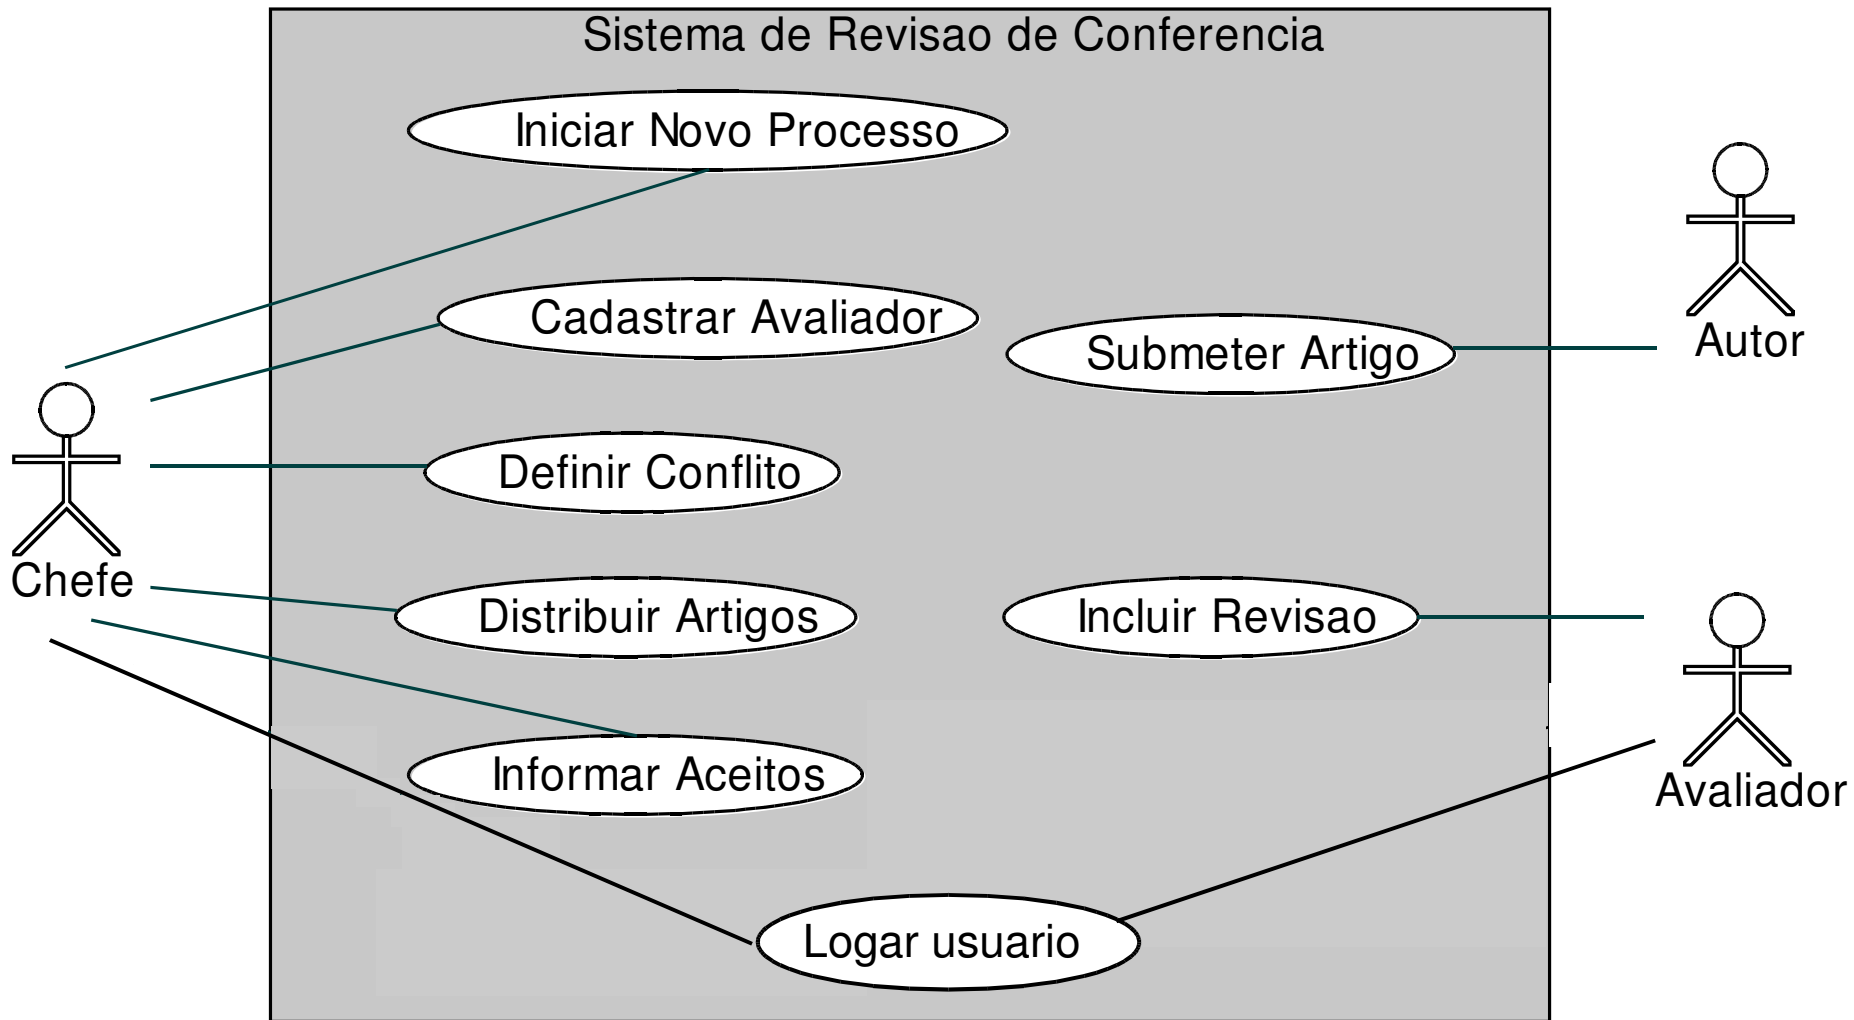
Sistema de Revisao de Conferencia

Iniciar Novo Processo

Cadastrar Avaliador

Submeter Artigo

Autor

Definir Conflito

Chefe

Distribuir Artigos

Incluir Revisao

Informar Aceitos

Avaliador

Logar usuario